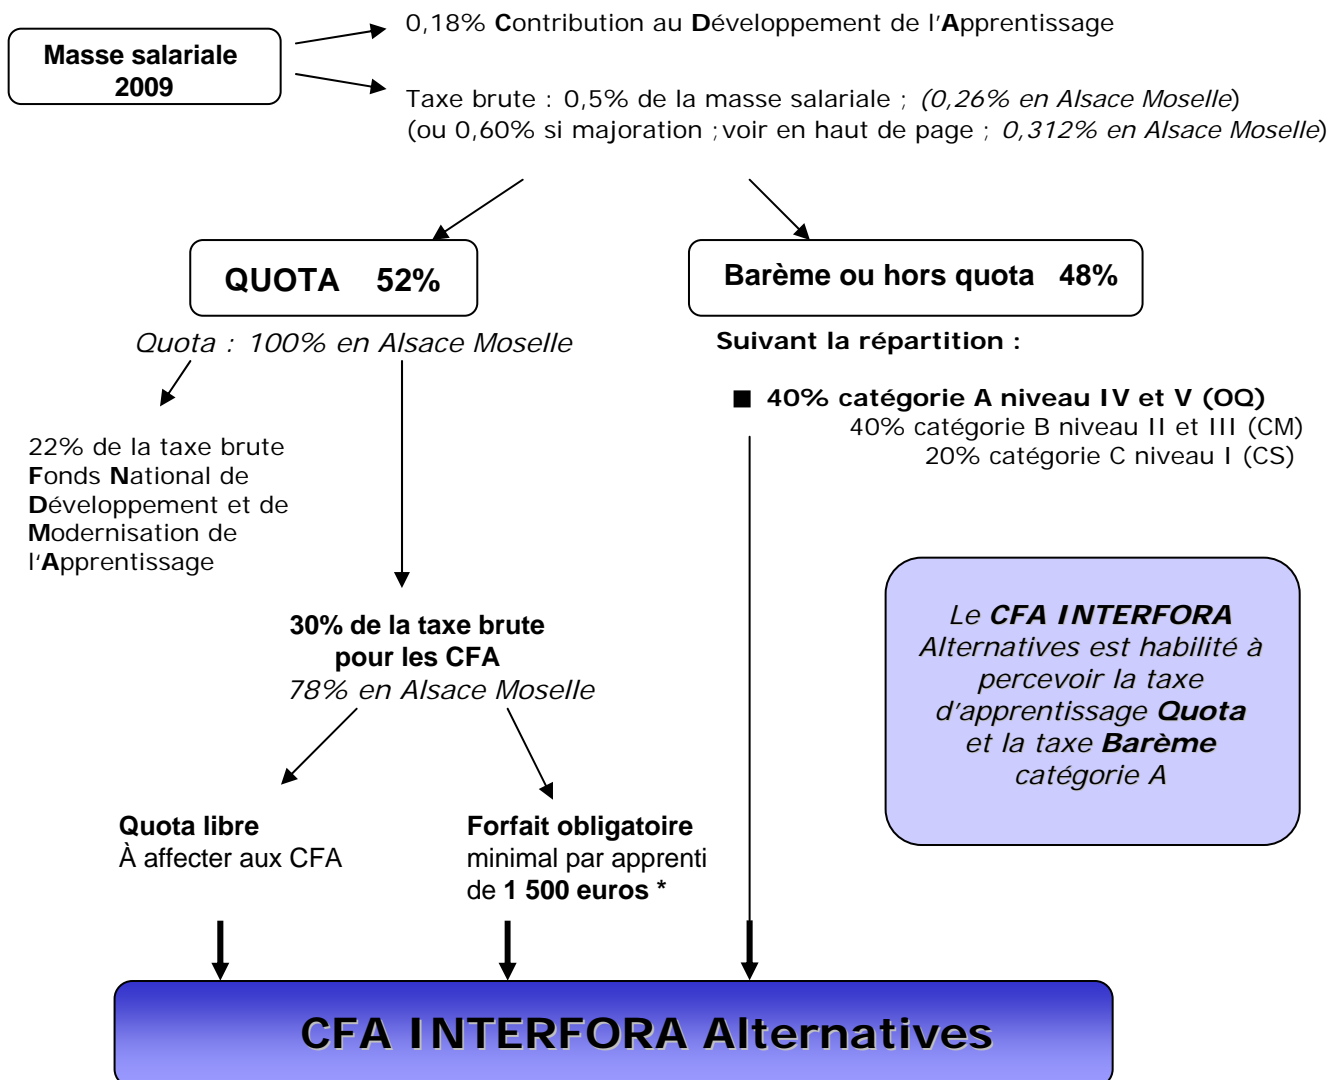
Masse salariale 2009

0,18% Contribution au Développement de l'Apprentissage

Taxe brute : 0,5% de la masse salariale ; (0,26% en Alsace Moselle)
(ou 0,60% si majoration ; voir en haut de page ; 0,312% en Alsace Moselle)

QUOTA 52%

Quota : 100% en Alsace Moselle

Barème ou hors quota 48%

Suivant la répartition :

■ 40% catégorie A niveau IV et V (OQ)
40% catégorie B niveau II et III (CM)
20% catégorie C niveau I (CS)

22% de la taxe brute
Fonds National de Développement et de Modernisation de l'Apprentissage

30% de la taxe brute
pour les CFA
78% en Alsace Moselle

Le CFA INTERFORA Alternatives est habilité à percevoir la taxe d'apprentissage Quota et la taxe Barème catégorie A

Quota libre
À affecter aux CFA

Forfait obligatoire
minimal par apprenti
de 1 500 euros *

CFA INTERFORA Alternatives